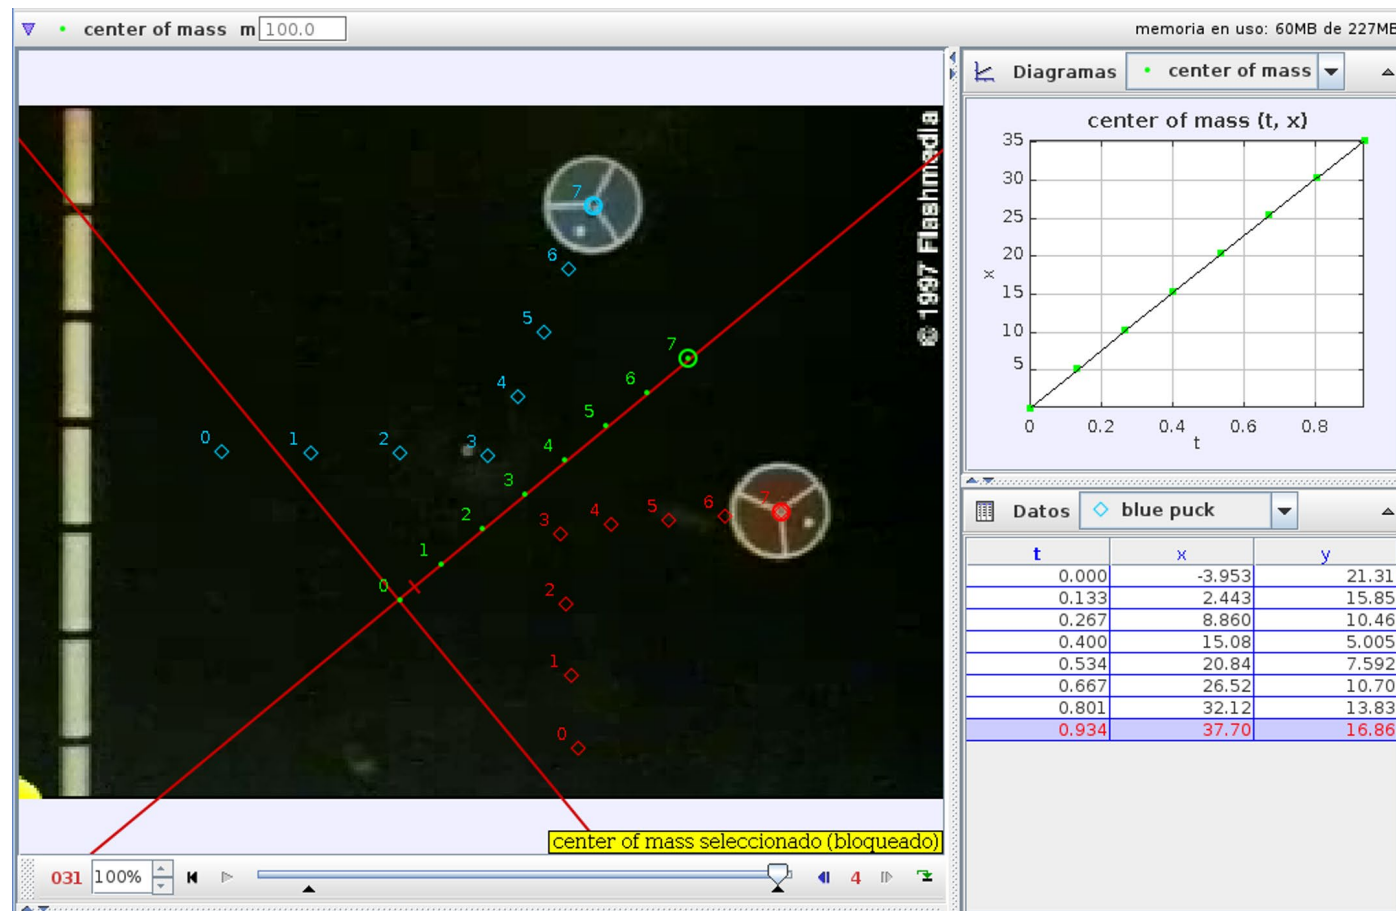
center of mass m 100.0

memoria en uso: 60MB de 227MB

© 1997 Flashmedia

0 1 2 3 4 5 6 7
0 1 2 3 4 5 6 7
0 1 2 3 4 5 6 7

center of mass seleccionado (bloqueado)

031 100% 4

Diagramas center of mass

center of mass (t, x)

35
30
25
20
15
10
5
x
0 0.2 0.4 0.6 0.8
t

Datos blue puck

| t | x | y |
|---|---|---|
| 0.000 | -3.953 | 21.31 |
| 0.133 | 2.443 | 15.85 |
| 0.267 | 8.860 | 10.46 |
| 0.400 | 15.08 | 5.005 |
| 0.534 | 20.84 | 7.592 |
| 0.667 | 26.52 | 10.70 |
| 0.801 | 32.12 | 13.83 |
| 0.934 | 37.70 | 16.86 |